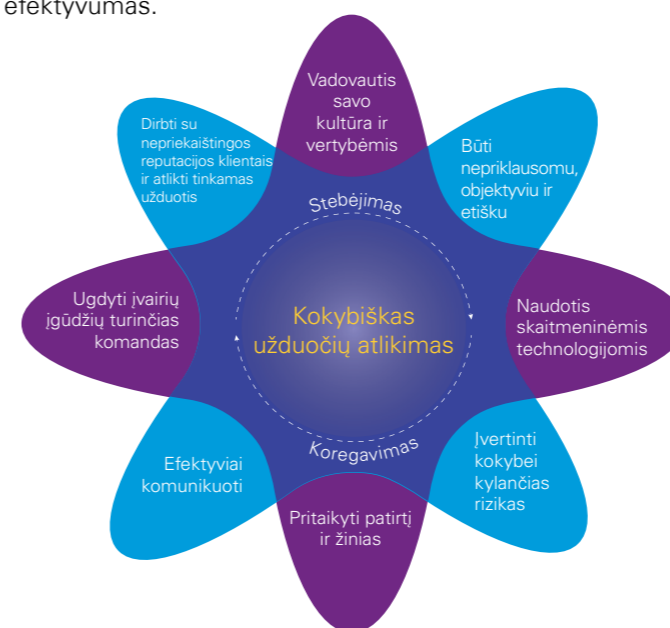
efektyvumas.

Vadovautis savo kultūra ir vertybėmis

Būti nepriklausomu, objektyviu ir etišku

Naudotis skaitmeninėmis technologijomis

Įvertinti kokybei kylančias rizikas

Pritaikyti patirtį ir žinias

Efektyviai komunikuoti

Ugdyti įvairių įgūdžių turinčias komandas

Dirbti su nepriekaištingos reputacijos klientais ir atlikti tinkamas užduotis

Stebėjimas

Kokybiškas užduočių atlikimas

Koregavimas